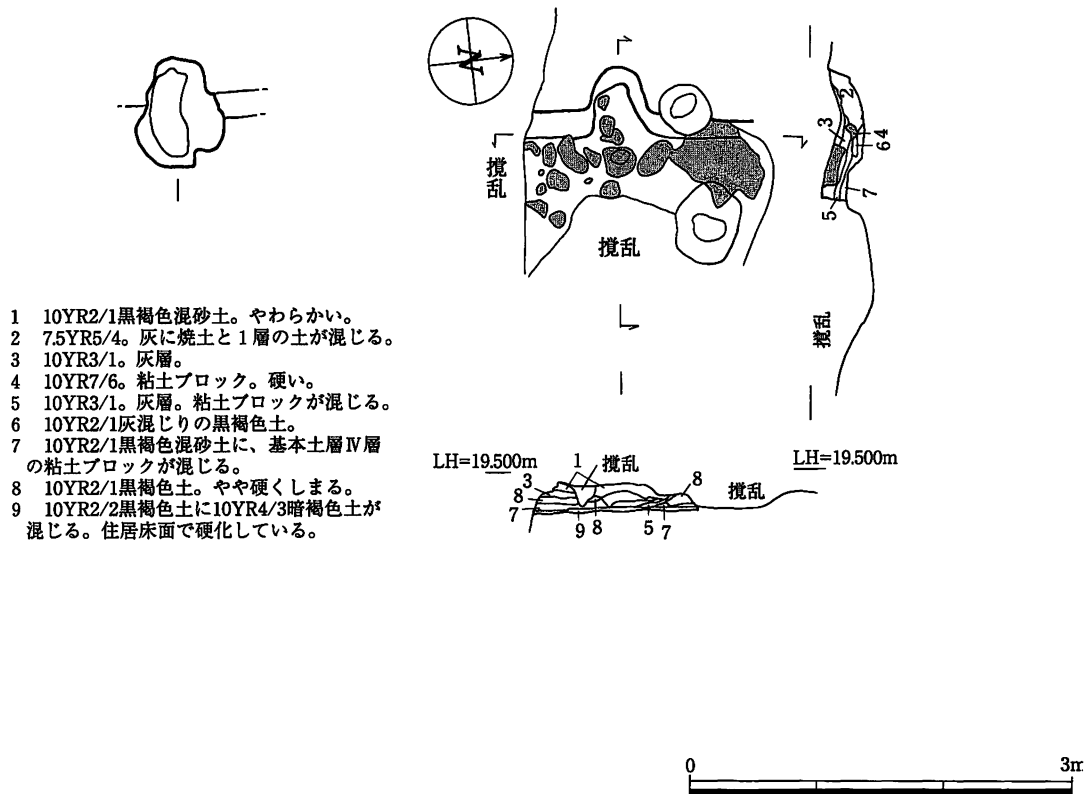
撹乱

撹乱

2
3
6 4
7
5

撹乱

1 10YR2/1黒褐色混砂土。やわらかい。
2 7.5YR5/4。灰に焼土と1層の土が混じる。
3 10YR3/1。灰層。
4 10YR7/6。粘土ブロック。硬い。
5 10YR3/1。灰層。粘土ブロックが混じる。
6 10YR2/1灰混じりの黒褐色土。
7 10YR2/1黒褐色混砂土に、基本土層Ⅳ層の粘土ブロックが混じる。
8 10YR2/1黒褐色土。やや硬くしまる。
9 10YR2/2黒褐色土に10YR4/3暗褐色土が混じる。住居床面で硬化している。

LH=19.500m
1 撹乱
3
8
7
9 8
8
5 7

LH=19.500m
撹乱

0
3m